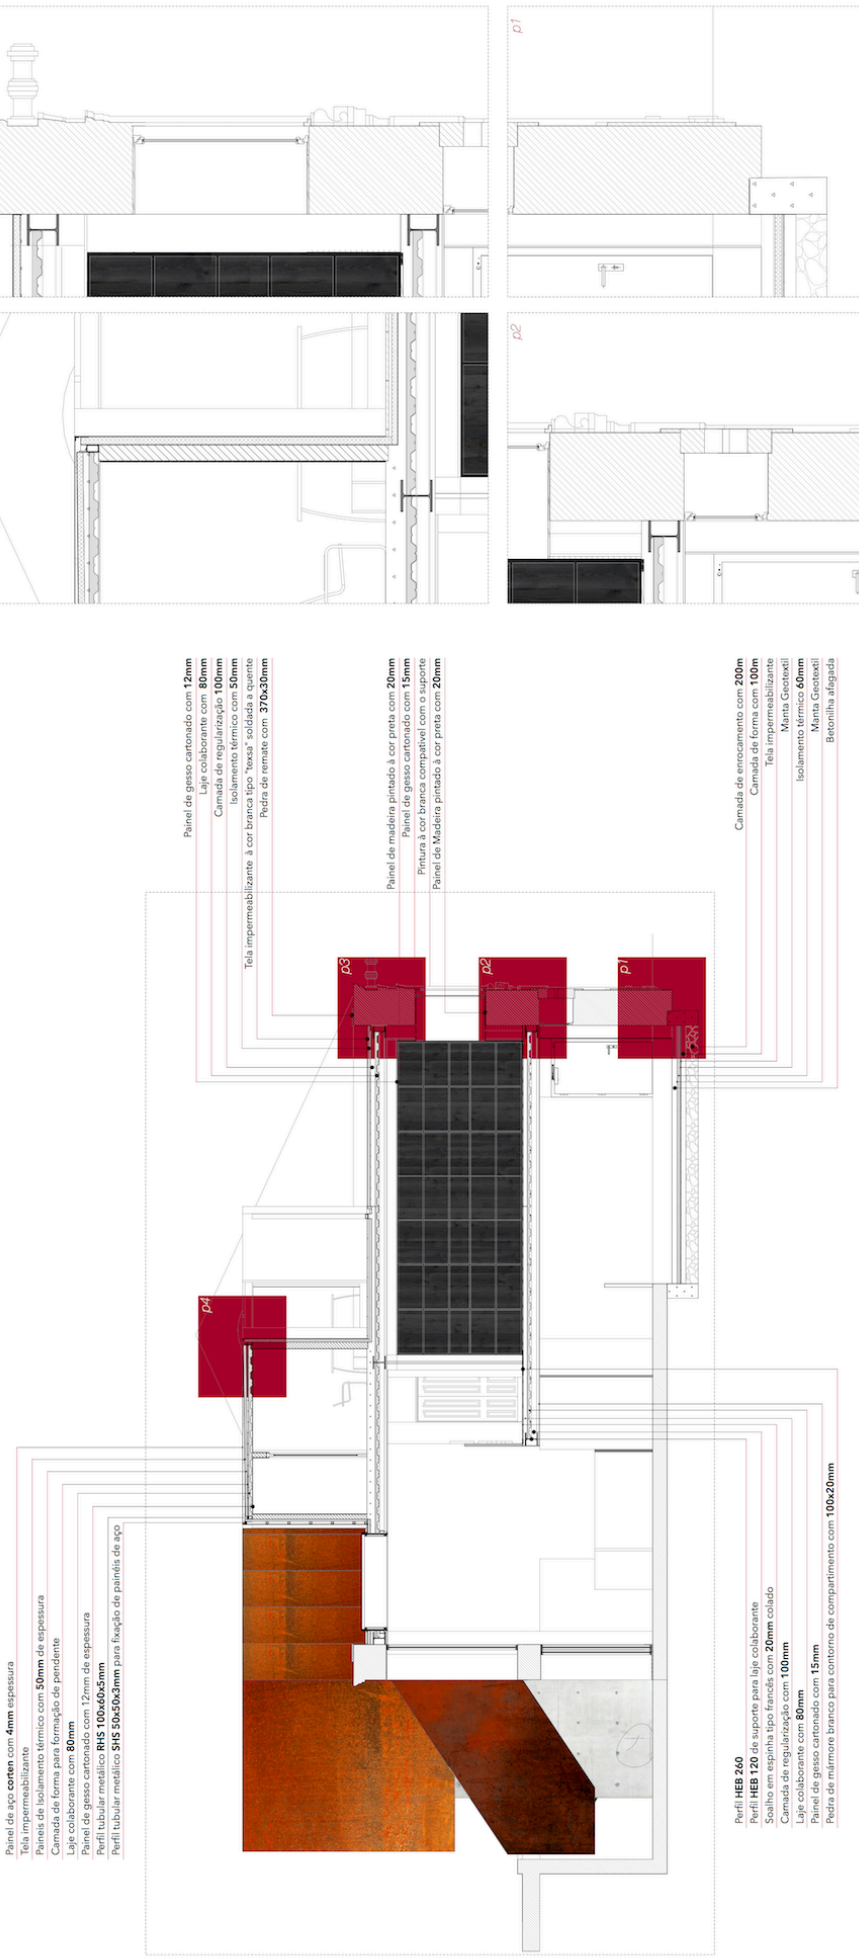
p1

p2

Painel de gesso cartonado com 12mm
Laje colaborante com 80mm
Camada de regularização 100mm
Isolamento térmico com 50mm
Tela impermeabilizante à cor branca tipo "texsa" soldada a quente
Pedra de remate com 370x30mm

Painel de madeira pintado à cor preta com 20mm
Painel de gesso cartonado com 15mm
Pintura à cor branca compatível com o suporte
Painel de Madeira pintado à cor preta com 20mm

Camada de enrocamento com 200m
Camada de forma com 100m
Tela impermeabilizante
Manta Geotextil
Isolamento térmico 60mm
Manta Geotextil
Betonilha afagada

p3

p2

p1

p4

Painel de aço corten com 4mm espessura
Tela impermeabilizante
Painéis de Isolamento térmico com 50mm de espessura
Camada de forma para formação de pendente
Laje colaborante com 80mm
Painel de gesso cartonado com 12mm de espessura
Perfil tubular metálico RHS 100x60x5mm
Perfil tubular metálico SHS 50x50x3mm para fixação de painéis de aço

Perfil HEB 260
Perfil HEB 120 de suporte para laje colaborante
Soalho em espinha tipo francês com 20mm colado
Camada de regularização com 100mm
Laje colaborante com 80mm
Painel de gesso cartonado com 15mm
Pedra de mármore branco para contorno de compartimento com 100x20mm